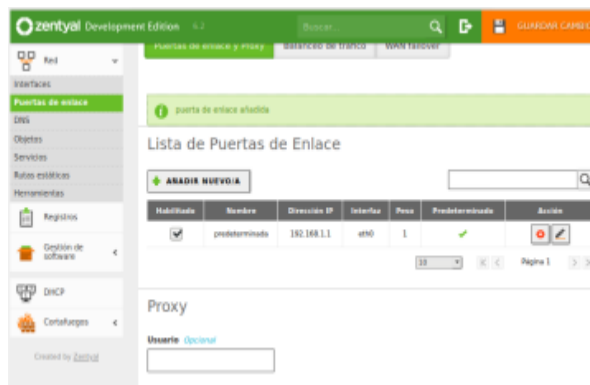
zentyal Development Edition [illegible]

Buscar...

GUARDAR CAMBI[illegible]

Red

Interfaces

Puertas de enlace

DNS

Objetos

Servicios

Rutas estáticas

Herramientas

Registros

Gestión de software

DHCP

Cortafuegos

Created by Zentyal

Puertas de enlace y Proxy | Balanceo de tráfico | WAN failover

puerta de enlace añadida

Lista de Puertas de Enlace

+ AÑADIR NUEVO/A

| Habilitado | Nombre | Dirección IP | Interfaz | Peso | Predeterminado | Acción |
|---|---|---|---|---|---|---|
| ✔ | predeterminado | 192.168.1.1 | eth0 | 1 | ✔ | |

10

Página 1

Proxy

Usuario Opcional